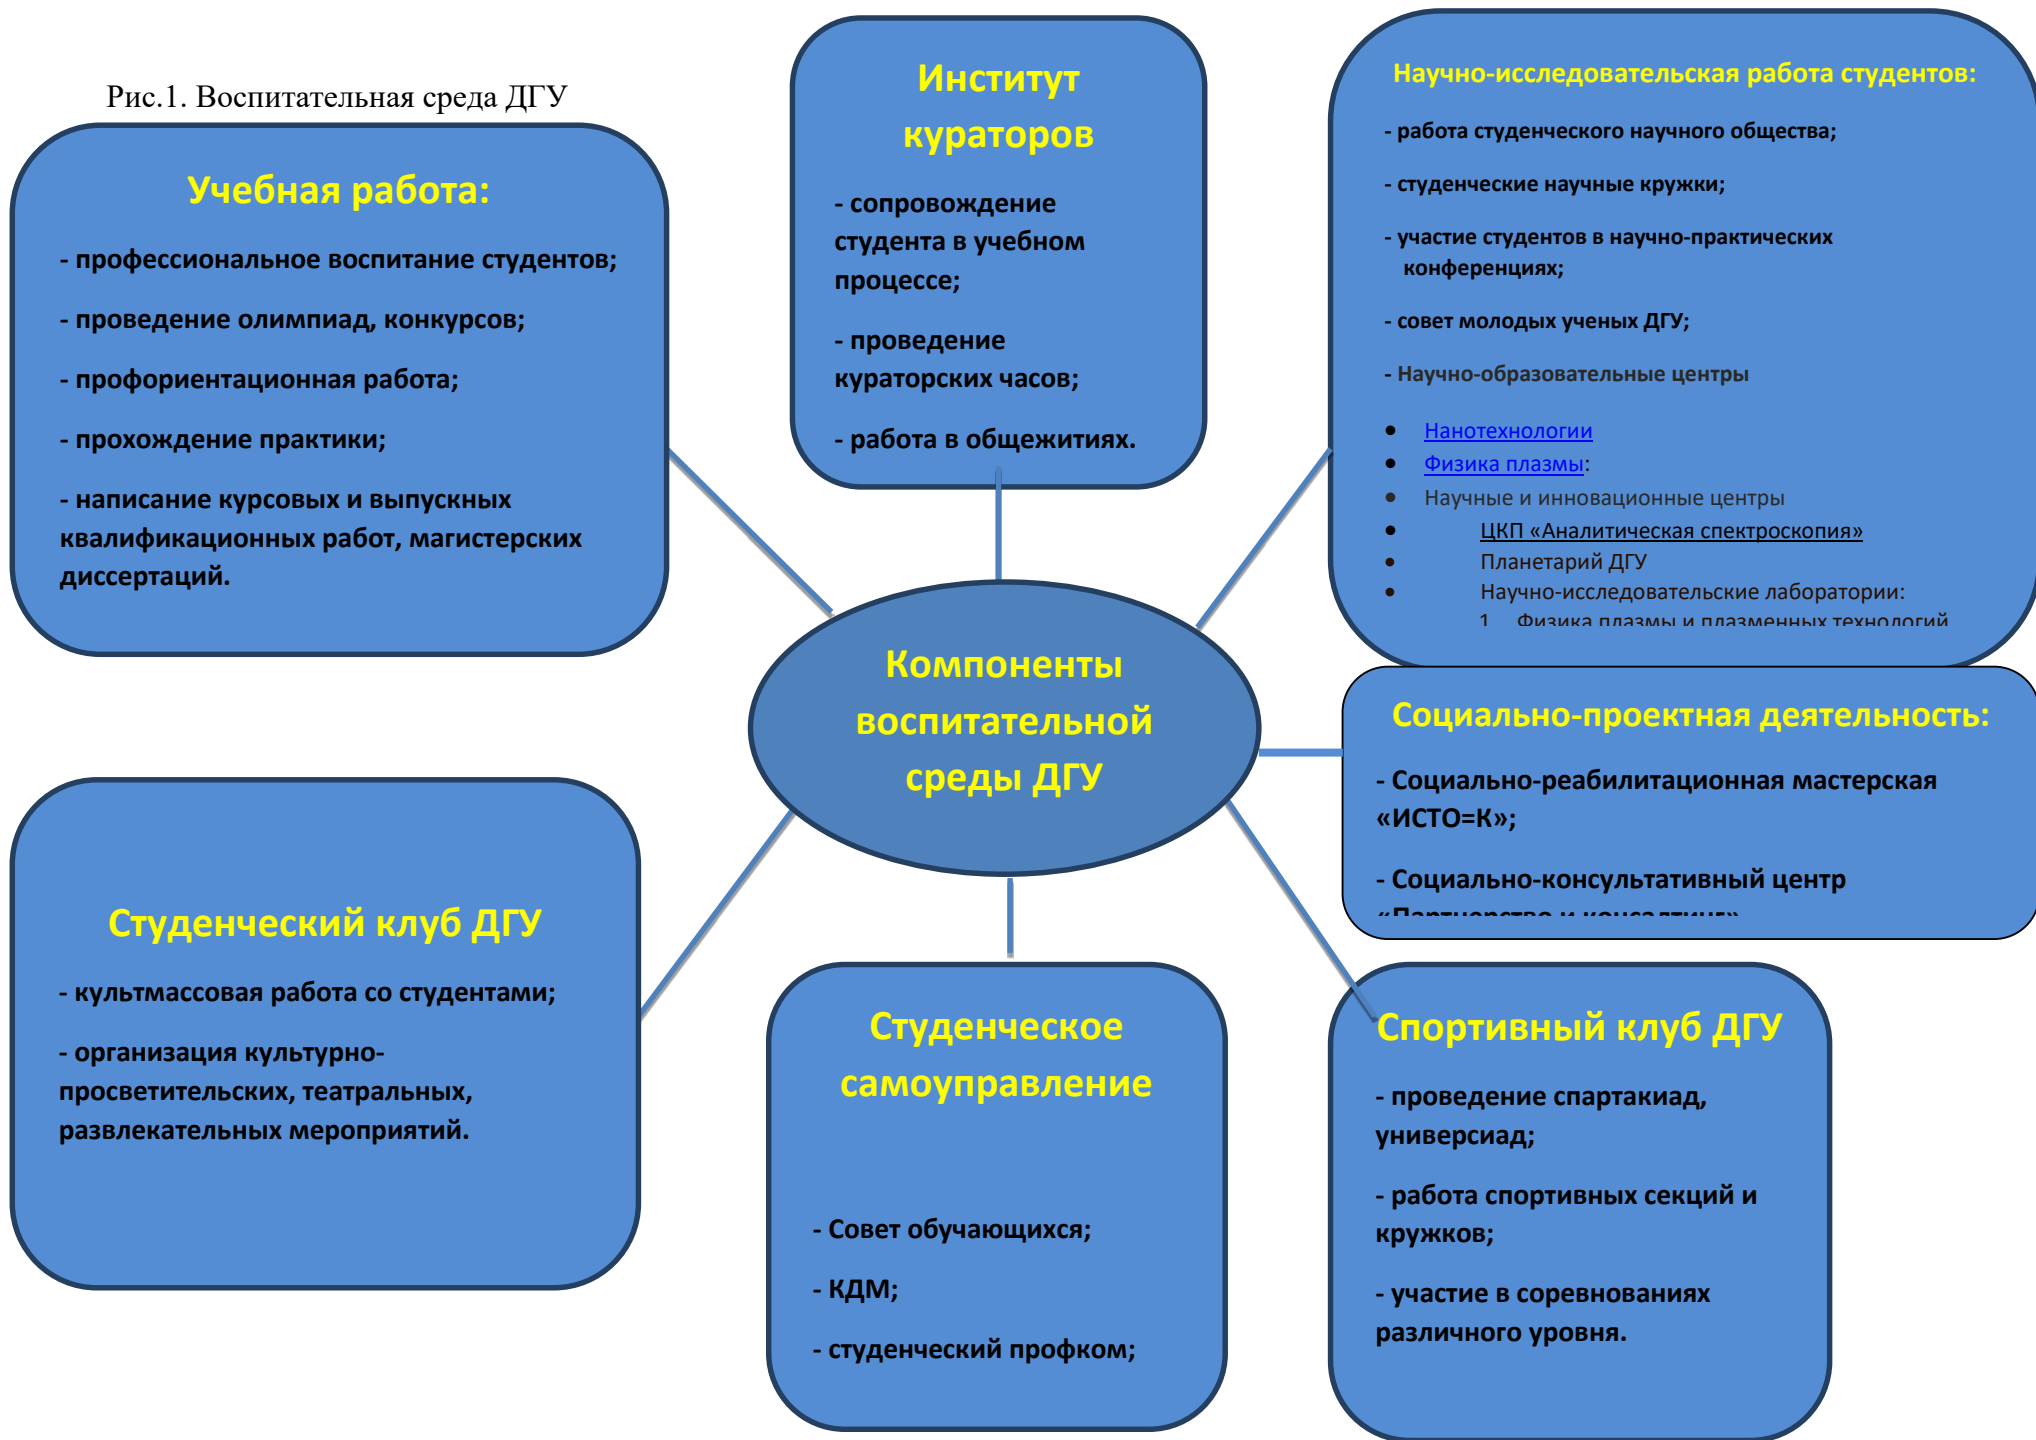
Рис.1. Воспитательная среда ДГУ

Учебная работа:

- профессиональное воспитание студентов;

- проведение олимпиад, конкурсов;

- профориентационная работа;

- прохождение практики;

- написание курсовых и выпускных квалификационных работ, магистерских диссертаций.

Институт кураторов

- сопровождение студента в учебном процессе;

- проведение кураторских часов;

- работа в общежитиях.

Научно-исследовательская работа студентов:

- работа студенческого научного общества;

- студенческие научные кружки;

- участие студентов в научно-практических конференциях;

- совет молодых ученых ДГУ;

- Научно-образовательные центры

- Нанотехнологии
- Физика плазмы:
- Научные и инновационные центры
- ЦКП «Аналитическая спектроскопия»
- Планетарий ДГУ
- Научно-исследовательские лаборатории:
1. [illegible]

Компоненты воспитательной среды ДГУ

Социально-проектная деятельность:

- Социально-реабилитационная мастерская «ИСТО=К»;

- Социально-консультативный центр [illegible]

Студенческий клуб ДГУ

- культмассовая работа со студентами;

- организация культурно-просветительских, театральных, развлекательных мероприятий.

Студенческое самоуправление

- Совет обучающихся;

- КДМ;

- студенческий профком;

Спортивный клуб ДГУ

- проведение спартакиад, универсиад;

- работа спортивных секций и кружков;

- участие в соревнованиях различного уровня.